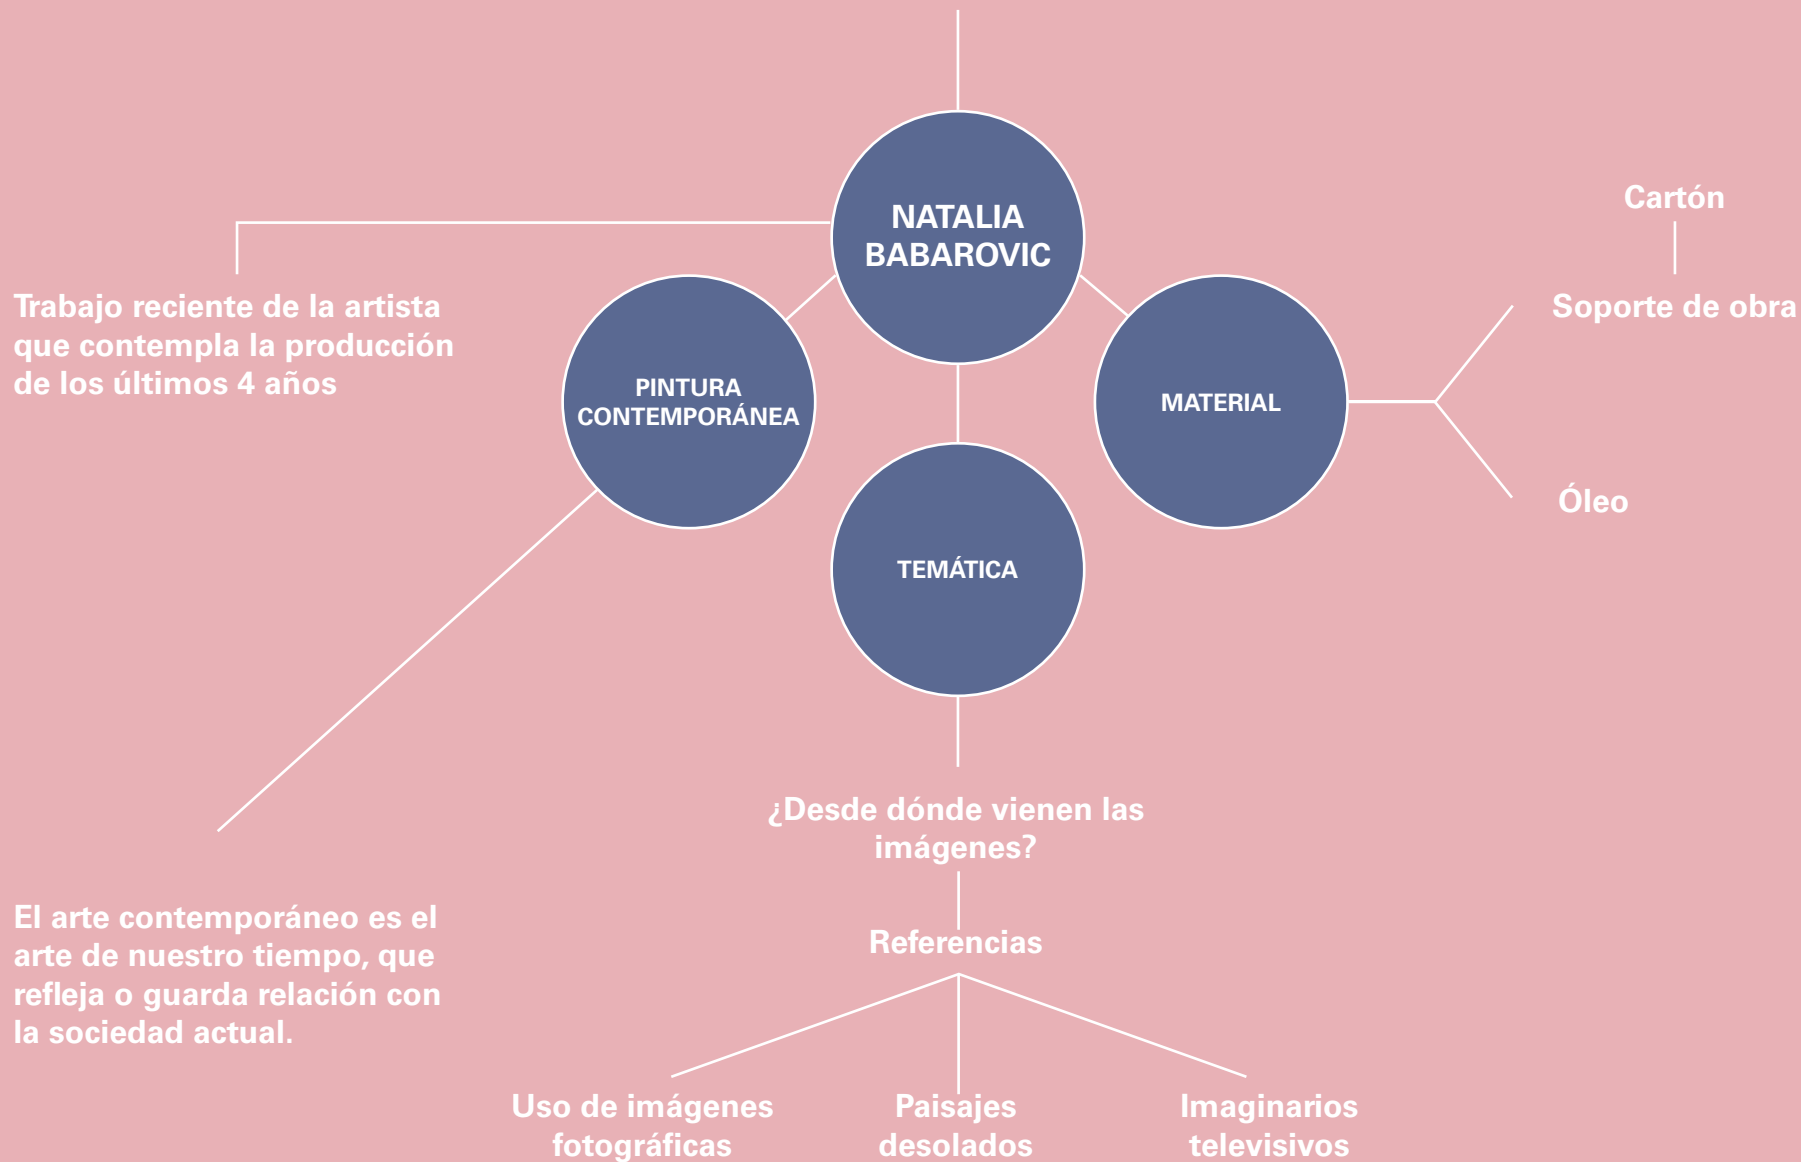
NATALIA BABAROVIC

Trabajo reciente de la artista que contempla la producción de los últimos 4 años

PINTURA CONTEMPORÁNEA

MATERIAL

Cartón

Soporte de obra

Óleo

TEMÁTICA

El arte contemporáneo es el arte de nuestro tiempo, que refleja o guarda relación con la sociedad actual.

¿Desde dónde vienen las imágenes?

Referencias

Uso de imágenes fotográficas

Paisajes desolados

Imaginarios televisivos